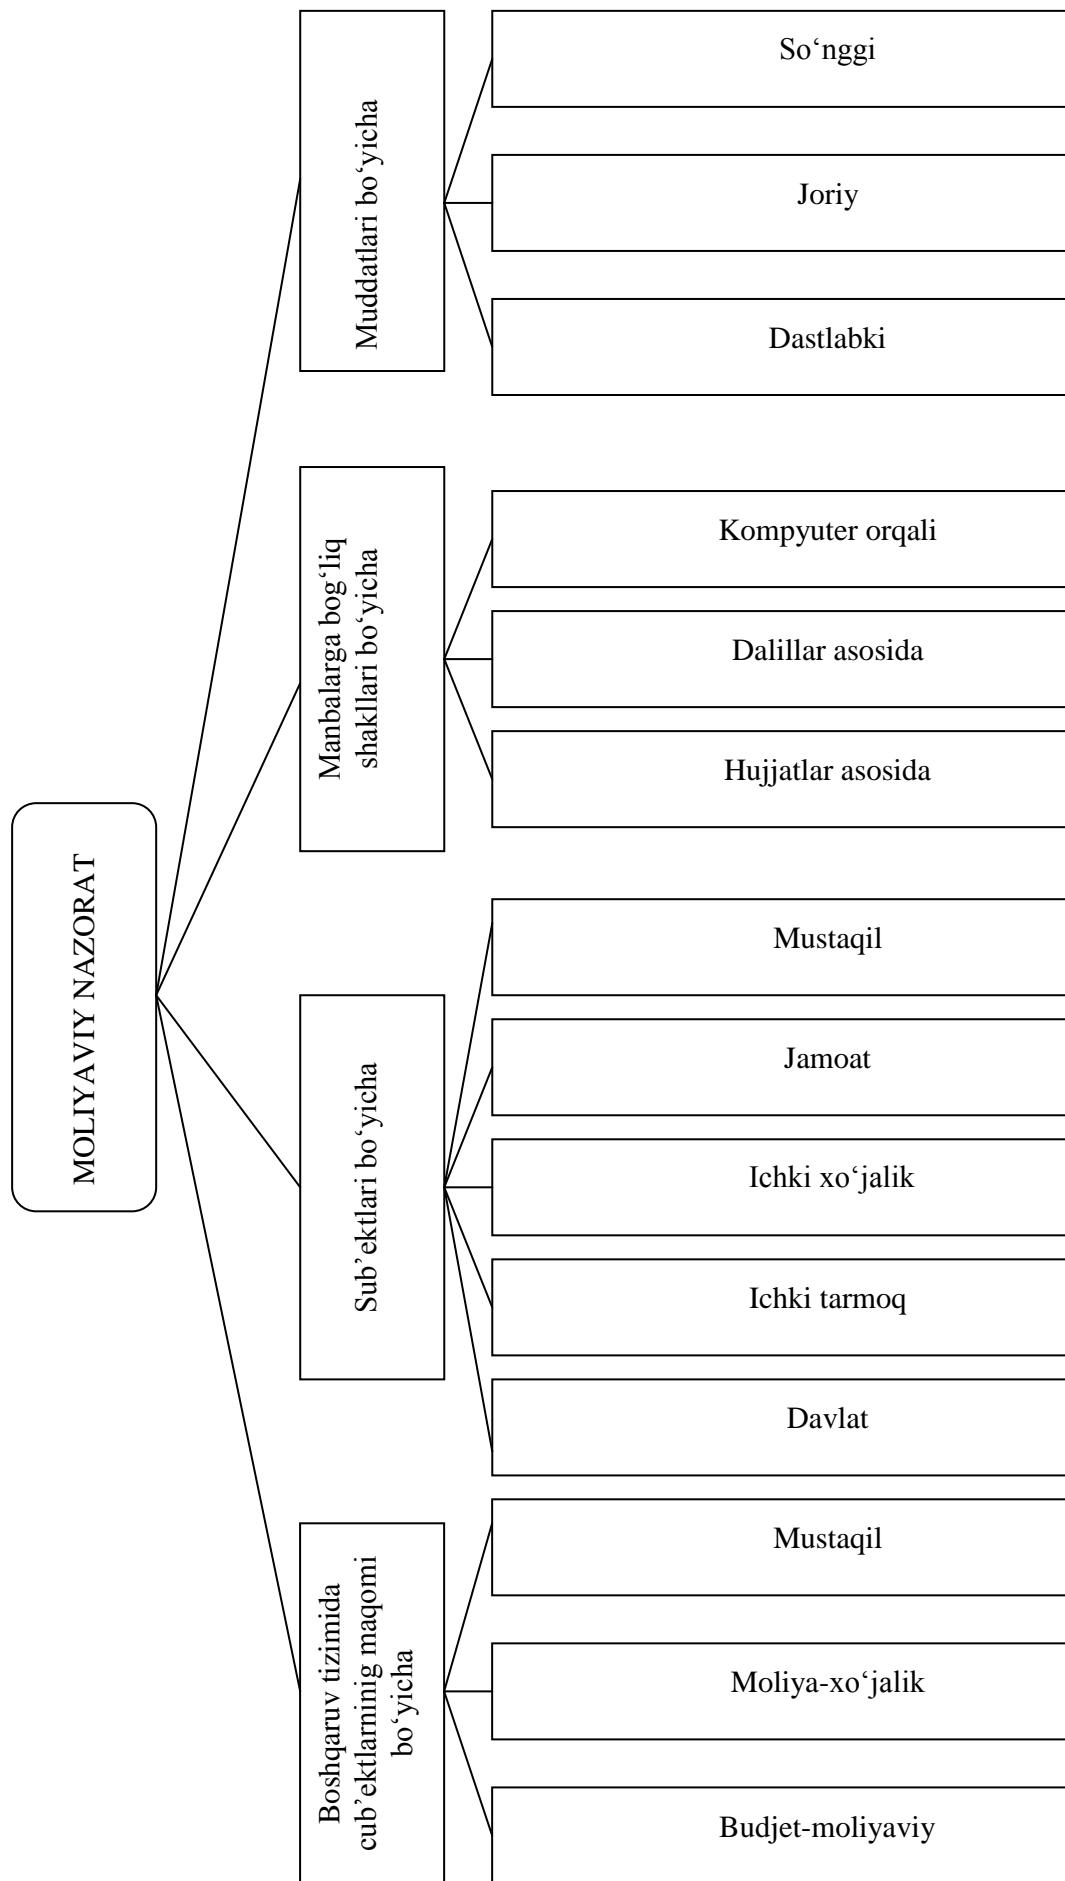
MOLIYAVIY NAZORAT

Muddatlari bo‘yicha

So‘nggi

Joriy

Dastlabki

Manbalarga bog‘liq shakllari bo‘yicha

Kompyuter orqali

Dalillar asosida

Hujjatlar asosida

Sub’ektlari bo‘yicha

Mustaqil

Jamoat

Ichki xo‘jalik

Ichki tarmoq

Davlat

Boshqaruv tizimida cub’ektlarninig maqomi bo‘yicha

Mustaqil

Moliya-xo‘jalik

Budjet-moliyaviy